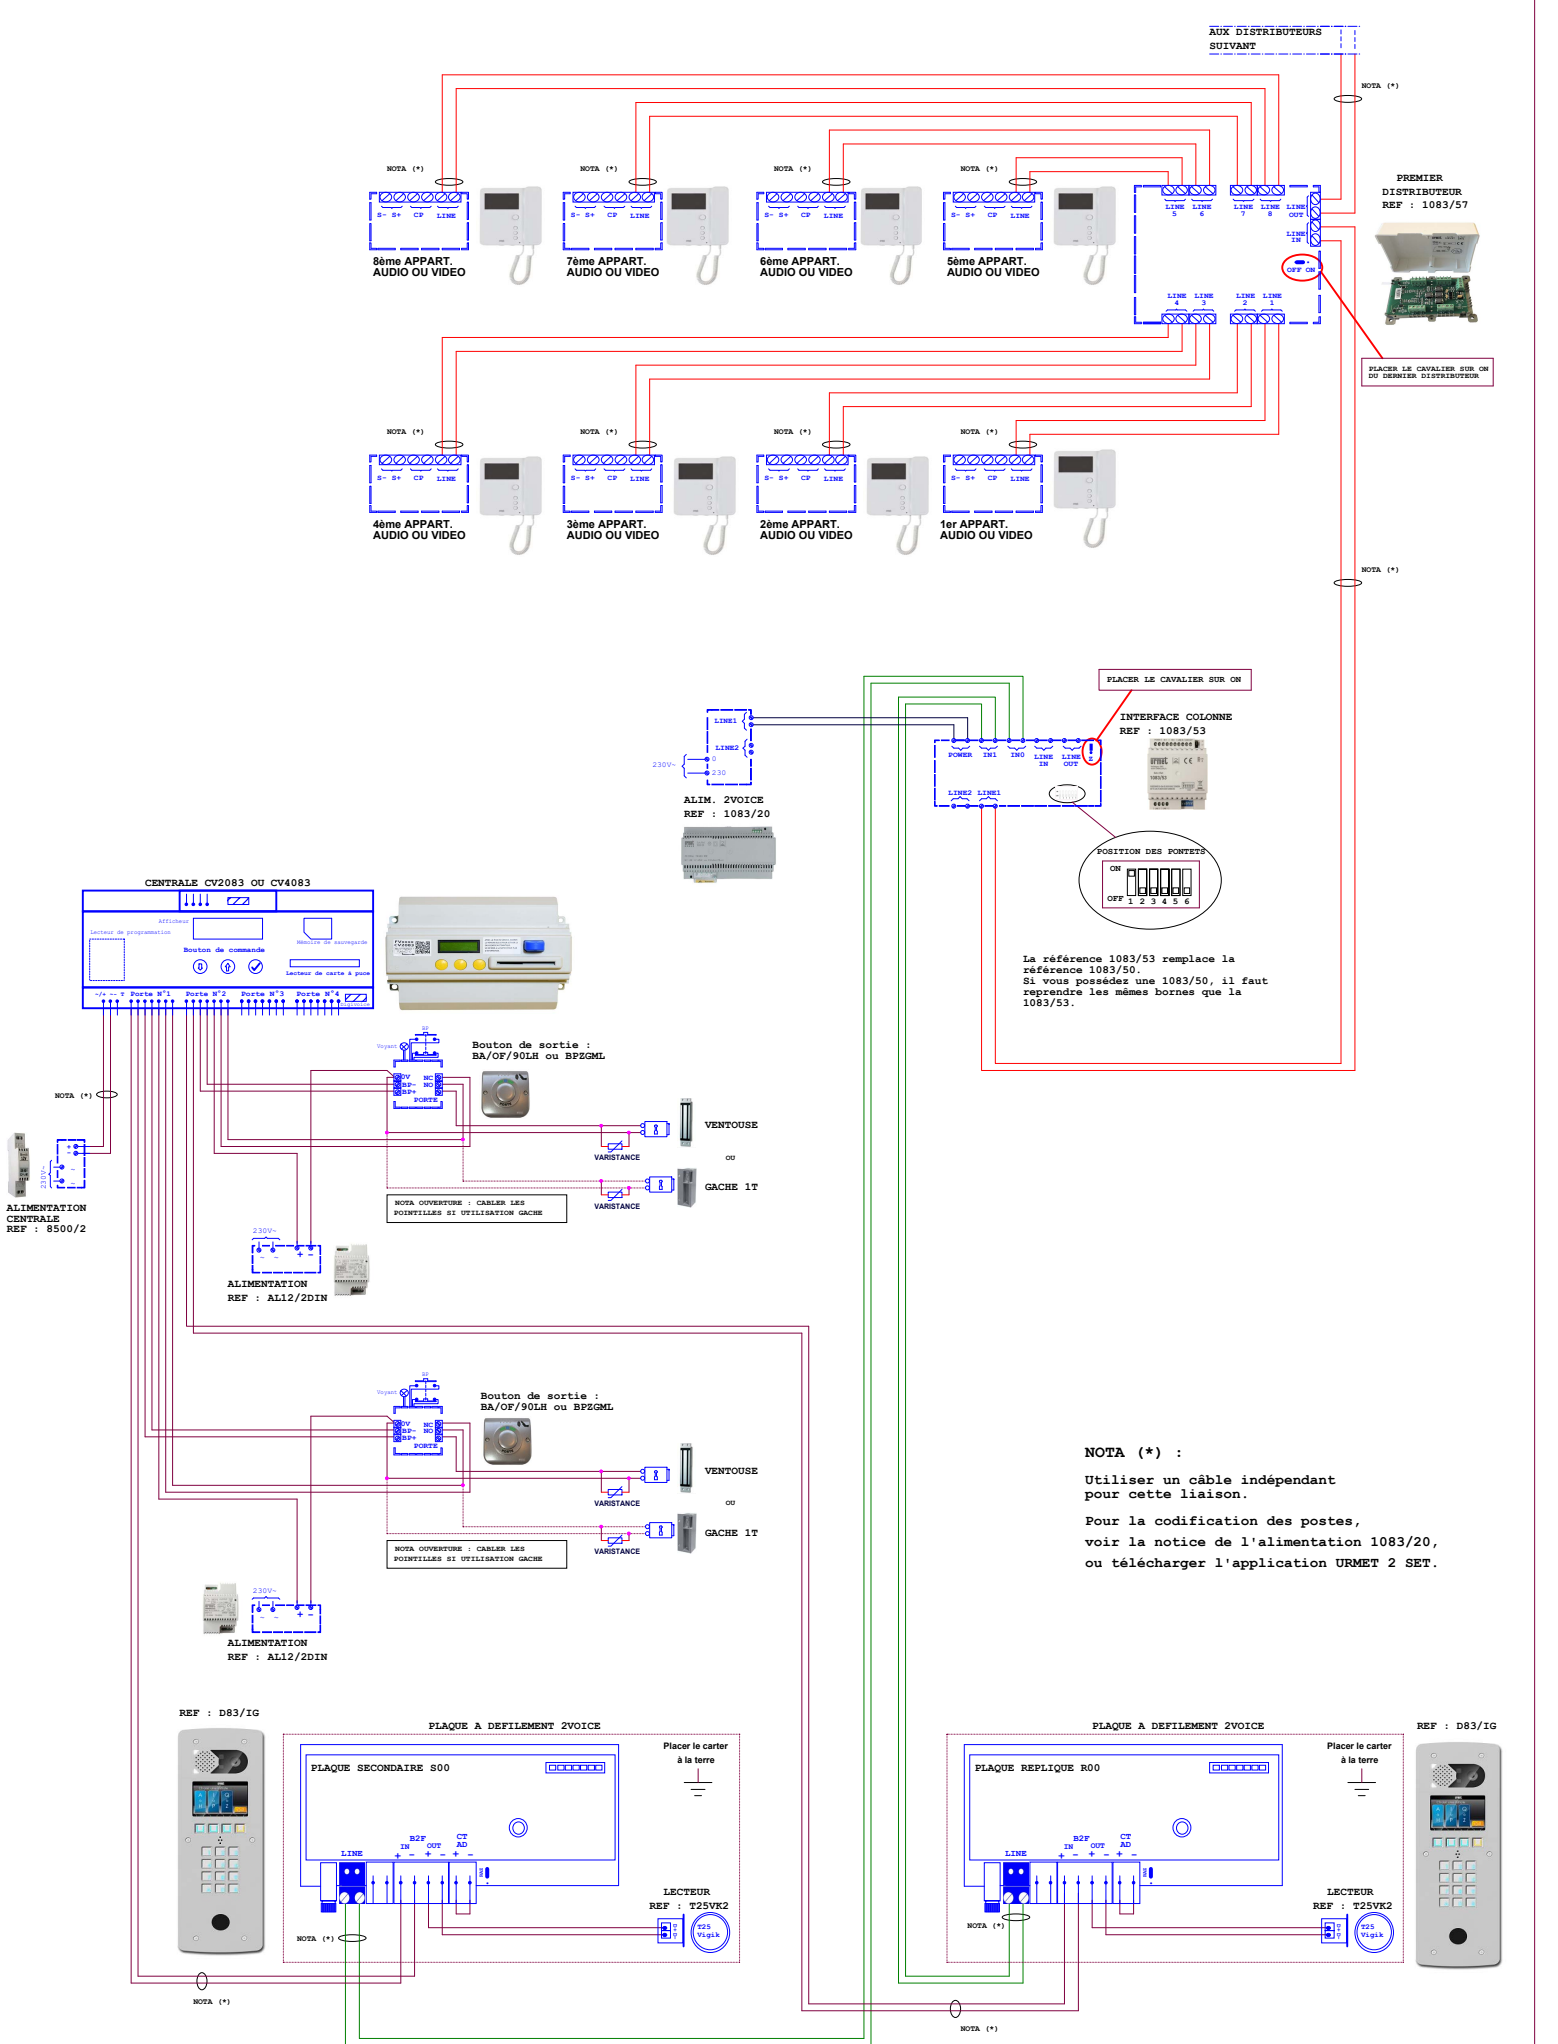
AUX DISTRIBUTEURS SUIVANT

NOTA (*)

NOTA (*)
S- S+ CP LINE
8ème APPART.
AUDIO OU VIDEO

NOTA (*)
S- S+ CP LINE
7ème APPART.
AUDIO OU VIDEO

NOTA (*)
S- S+ CP LINE
6ème APPART.
AUDIO OU VIDEO

NOTA (*)
S- S+ CP LINE
5ème APPART.
AUDIO OU VIDEO

LINE 5 LINE 6 LINE 7 LINE 8 LINE OUT
LINE IN
OFF ON
LINE 4 LINE 3 LINE 2 LINE 1

PREMIER DISTRIBUTEUR
REF : 1083/57

PLACER LE CAVALIER SUR ON DU DERNIER DISTRIBUTEUR

NOTA (*)
S- S+ CP LINE
4ème APPART.
AUDIO OU VIDEO

NOTA (*)
S- S+ CP LINE
3ème APPART.
AUDIO OU VIDEO

NOTA (*)
S- S+ CP LINE
2ème APPART.
AUDIO OU VIDEO

NOTA (*)
S- S+ CP LINE
1er APPART.
AUDIO OU VIDEO

NOTA (*)

LINE1
LINE2
230V~
ALIM. 2VOICE
REF : 1083/20

PLACER LE CAVALIER SUR ON
INTERFACE COLONNE
REF : 1083/53
POWER IN1 IN0 LINE IN LINE OUT
LINE2 LINE1

POSITION DES PONTETS
ON
OFF 1 2 3 4 5 6

La référence 1083/53 remplace la référence 1083/50.
Si vous possédez une 1083/50, il faut reprendre les mêmes bornes que la 1083/53.

CENTRALE CV2083 OU CV4083
Afficheur
Lecteur de programmation
Bouton de commande
Mémoire de sauvegarde
Lecteur de carte à puce
Porte N°1 Porte N°2 Porte N°3 Porte N°4

Voyant
Bouton de sortie :
BA/OF/90LH ou BPZGML
0V BP- BP+ NC NO
PORTE

NOTA (*)
VENTOUSE
VARISTANCE
OU
GACHE 1T
VARISTANCE
NOTA OUVERTURE : CABLER LES POINTILLES SI UTILISATION GACHE

230V~
ALIMENTATION CENTRALE
REF : 8500/2

230V~
ALIMENTATION
REF : AL12/2DIN

Voyant
Bouton de sortie :
BA/OF/90LH ou BPZGML
0V BP- BP+ NC NO
PORTE
VENTOUSE
VARISTANCE
OU
GACHE 1T
VARISTANCE
NOTA OUVERTURE : CABLER LES POINTILLES SI UTILISATION GACHE

230V~
ALIMENTATION
REF : AL12/2DIN

NOTA (*) :
Utiliser un câble indépendant pour cette liaison.
Pour la codification des postes,
voir la notice de l'alimentation 1083/20,
ou télécharger l'application URMET 2 SET.

REF : D83/IG
PLAQUE A DEFILEMENT 2VOICE
Placer le carter à la terre
PLAQUE SECONDAIRE S00
LINE B2F IN OUT CT AD
LECTEUR
REF : T25VK2
T25 Vigik
NOTA (*)
NOTA (*)

PLAQUE A DEFILEMENT 2VOICE
REF : D83/IG
Placer le carter à la terre
PLAQUE REPLIQUE R00
LINE B2F IN OUT CT AD
LECTEUR
REF : T25VK2
T25 Vigik
NOTA (*)
NOTA (*)